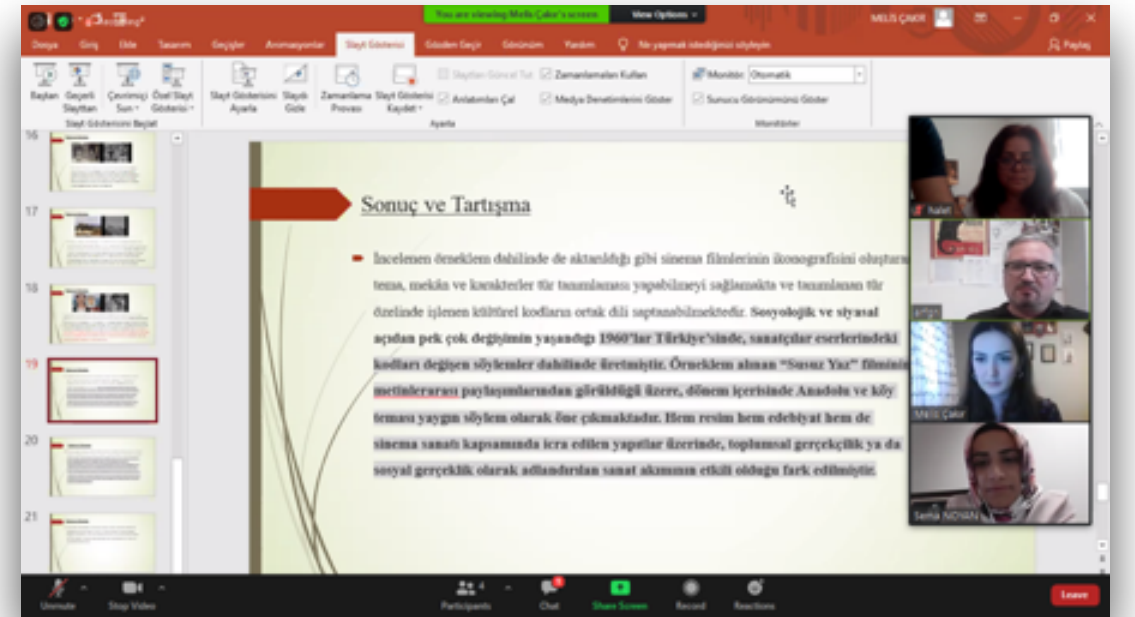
You are viewing Melis Çakır's screen View Options

MELİS ÇAKIR

Dosya Giriş Ekle Tasarım Geçişler Animasyonlar Slayt Gösterisi Gözden Geçir Görünüm Yardım Ne yapmak istediğinizi söyleyin Paylaş

Baştan Geçerli Slayttan Çevrimiçi Sun Özel Slayt Gösterisi Slayt Gösterisini Başlat Slayt Gösterisini Ayarla Slaydı Gizle Zamanlama Provası Slayt Gösterisi Kaydet Slaytları Güncel Tut Anlatımları Çal Zamanlamaları Kullan Medya Denetimlerini Göster Ayarla Monitör: Otomatik Sunucu Görünümünü Göster Monitörler

16 17 18 19 20 21

Sonuç ve Tartışma

İncelenen örneklem dahilinde de aktarıldığı gibi sinema filmlerinin ikonografisini oluşturan tema, mekân ve karakterler tür tanımlaması yapabilmeyi sağlamakta ve tanımlanan tür özelinde işlenen kültürel kodların ortak dili saptanabilmektedir. Sosyolojik ve siyasal açıdan pek çok değişimin yaşandığı 1960'lar Türkiye'sinde, sanatçılar eserlerindeki kodları değişen söylemler dahilinde üretmiştir. Örneklem alınan "Susuz Yaz" filminin metinlerarası paylaşımlarından görüldüğü üzere, dönem içerisinde Anadolu ve köy teması yaygın söylem olarak öne çıkmaktadır. Hem resim hem edebiyat hem de sinema sanatı kapsamında icra edilen yapıtlar üzerinde, toplumsal gerçekçilik ya da sosyal gerçeklik olarak adlandırılan sanat akımının etkili olduğu fark edilmiştir.

Nalan
Melis Çakır
Semra NOYAN

Unmute Stop Video Participants 4 Chat Share Screen Record Reactions Leave